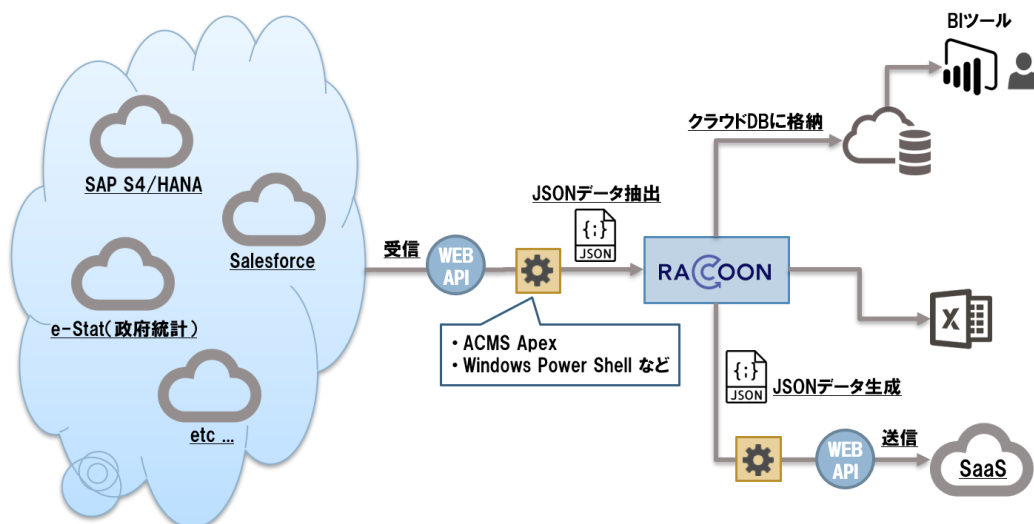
SAP S4/HANA

Salesforce

e-Stat(政府統計)

etc ...

受信

WEB API

・ACMS Apex
・Windows Power Shell など

JSONデータ抽出

{;} JSON

RACCOON

クラウドDBに格納

BIツール

JSONデータ生成

{;} JSON

WEB API

送信

SaaS